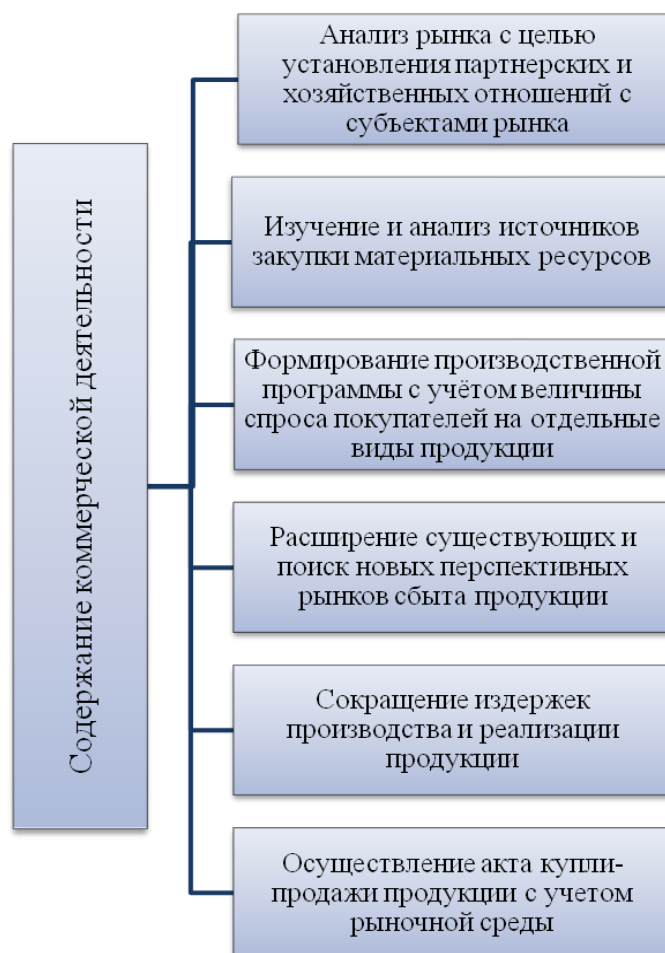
Содержание коммерческой деятельности

Анализ рынка с целью установления партнерских и хозяйственных отношений с субъектами рынка

Изучение и анализ источников закупки материальных ресурсов

Формирование производственной программы с учётом величины спроса покупателей на отдельные виды продукции

Расширение существующих и поиск новых перспективных рынков сбыта продукции

Сокращение издержек производства и реализации продукции

Осуществление акта купли-продажи продукции с учетом рыночной среды